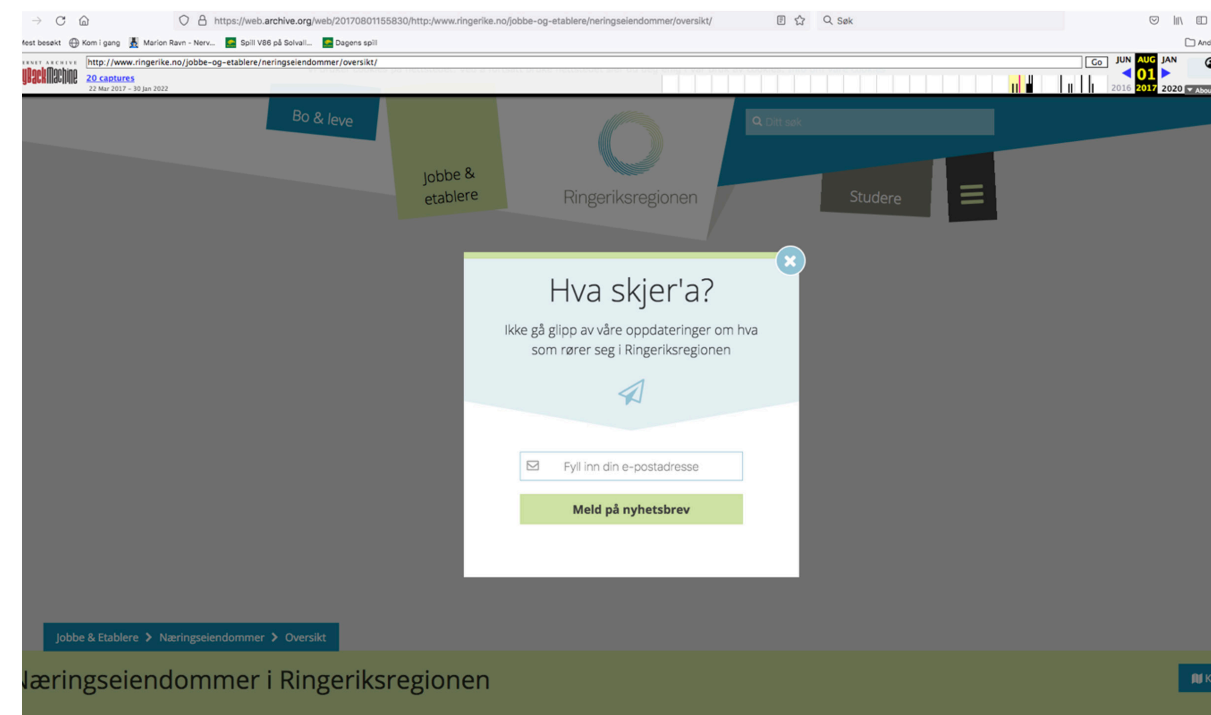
https://web.archive.org/web/20170801155830/http:/www.ringerike.no/jobbe-og-etablere/neringseiendommer/oversikt/

Søk

Mest besøkt Kom i gang Marion Ravn - Nerv... Spill V86 på Solvall... Dagens spill

And

RNET ARCHIVE
WaybackMachine

http://www.ringerike.no/jobbe-og-etablere/neringseiendommer/oversikt/

Go

20 captures
22 Mar 2017 – 30 Jan 2022

JUN AUG JAN
01
2016 2017 2020

About

Bo & leve

Ditt søk

Jobbe & etablere

Ringeriksregionen

Studere

Hva skjer'a?

Ikke gå glipp av våre oppdateringer om hva som rører seg i Ringeriksregionen

Fyll inn din e-postadresse

Meld på nyhetsbrev

Jobbe & Etablere > Næringseiendommer > Oversikt

Næringseiendommer i Ringeriksregionen

K